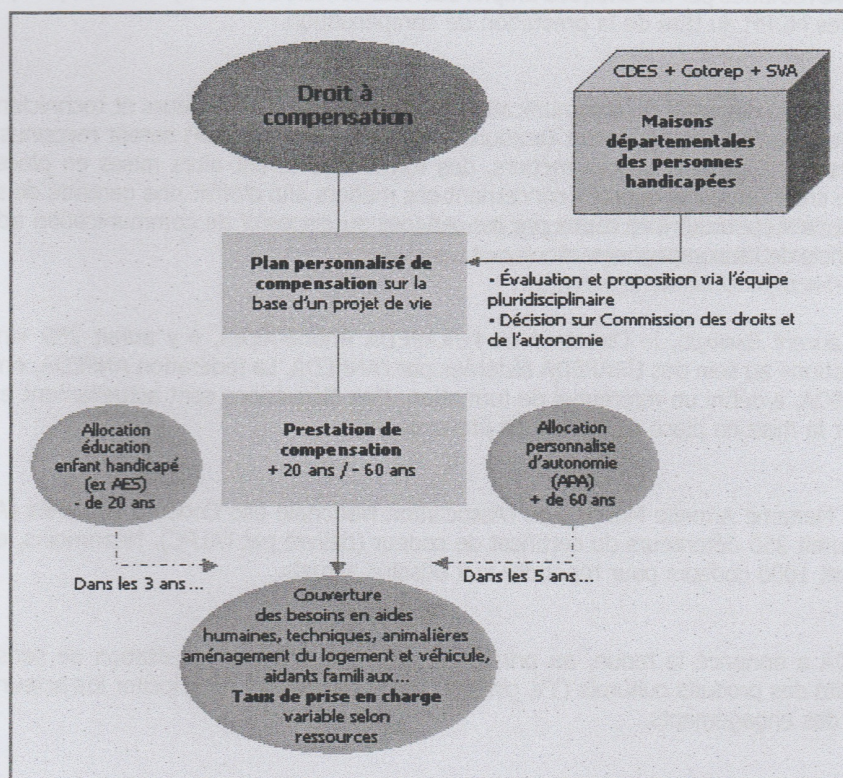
Droit à compensation

CDES + Cotorep + SVA

Maisons départementales des personnes handicapées

Plan personnalisé de compensation sur la base d'un projet de vie

• Évaluation et proposition via l'équipe pluridisciplinaire
• Décision sur Commission des droits et de l'autonomie

Allocation éducation enfant handicapé (ex AES) - de 20 ans

Prestation de compensation + 20 ans / - 60 ans

Allocation personnalise d'autonomie (APA) + de 60 ans

Dans les 3 ans…

Dans les 5 ans…

Couverture des besoins en aides humaines, techniques, animalières aménagement du logement et véhicule, aidants familiaux…
Taux de prise en charge variable selon ressources